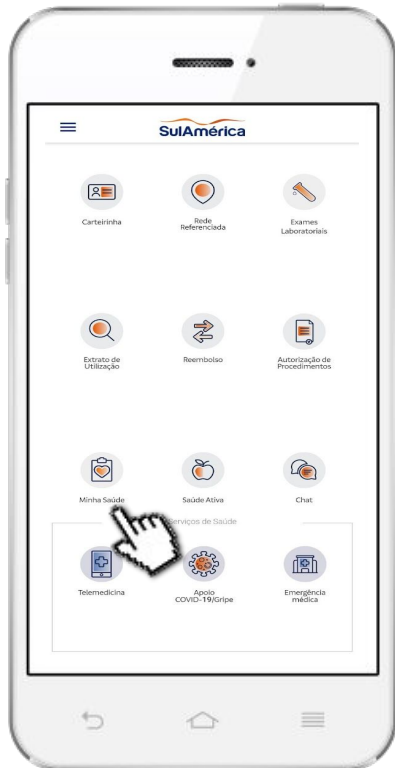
SulAmérica

Carteirinha

Rede Referenciada

Exames Laboratoriais

Extrato de Utilização

Reembolso

Autorização de Procedimentos

Minha Saúde

Saúde Ativa

Chat

Serviços de Saúde

Telemedicina

Apoio COVID-19/Gripe

Emergência médica